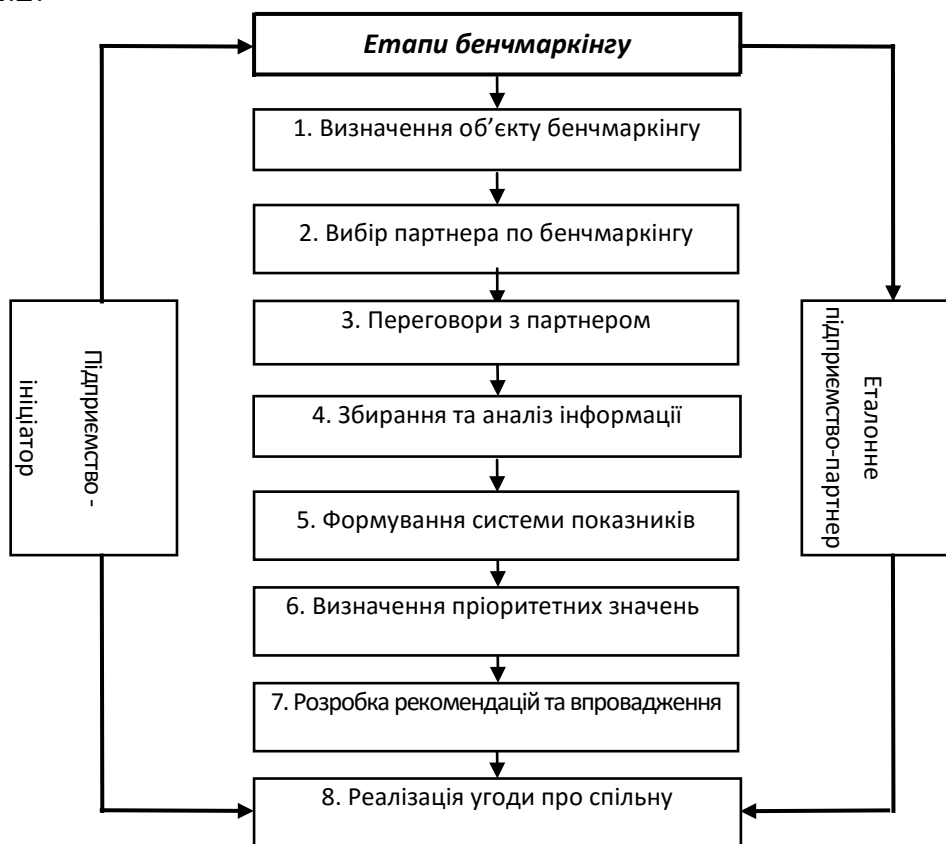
Етапи бенчмаркінгу

1. Визначення об'єкту бенчмаркінгу

2. Вибір партнера по бенчмаркінгу

3. Переговори з партнером

4. Збирання та аналіз інформації

5. Формування системи показників

6. Визначення пріоритетних значень

7. Розробка рекомендацій та впровадження

8. Реалізація угоди про спільну

Підприємство - ініціатор

Еталонне підприємство-партнер